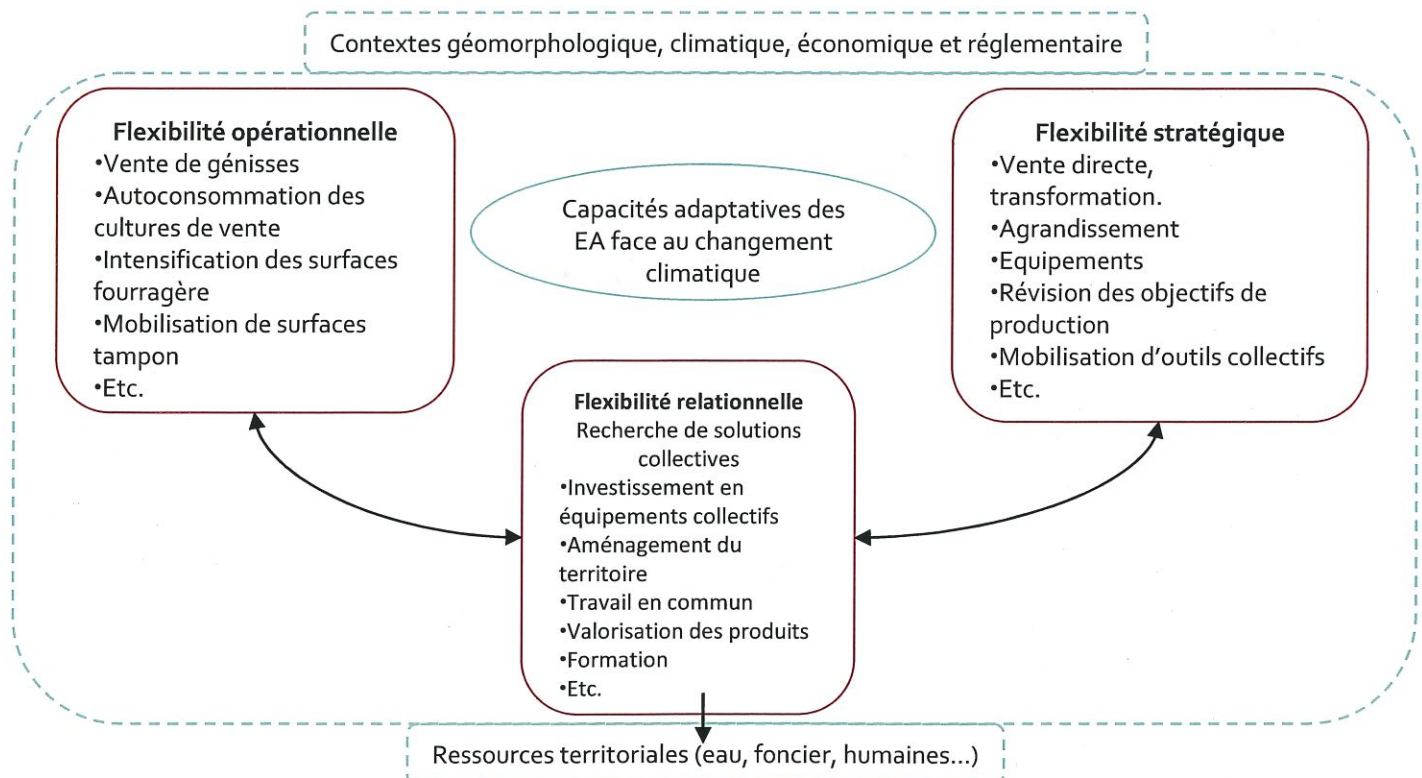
Contextes géomorphologique, climatique, économique et réglementaire

**Flexibilité opérationnelle**
•Vente de génisses
•Autoconsommation des cultures de vente
•Intensification des surfaces fourragère
•Mobilisation de surfaces tampon
•Etc.

Capacités adaptatives des EA face au changement climatique

**Flexibilité stratégique**
•Vente directe, transformation.
•Agrandissement
•Equipements
•Révision des objectifs de production
•Mobilisation d'outils collectifs
•Etc.

**Flexibilité relationnelle**
Recherche de solutions collectives
•Investissement en équipements collectifs
•Aménagement du territoire
•Travail en commun
•Valorisation des produits
•Formation
•Etc.

Ressources territoriales (eau, foncier, humaines...)